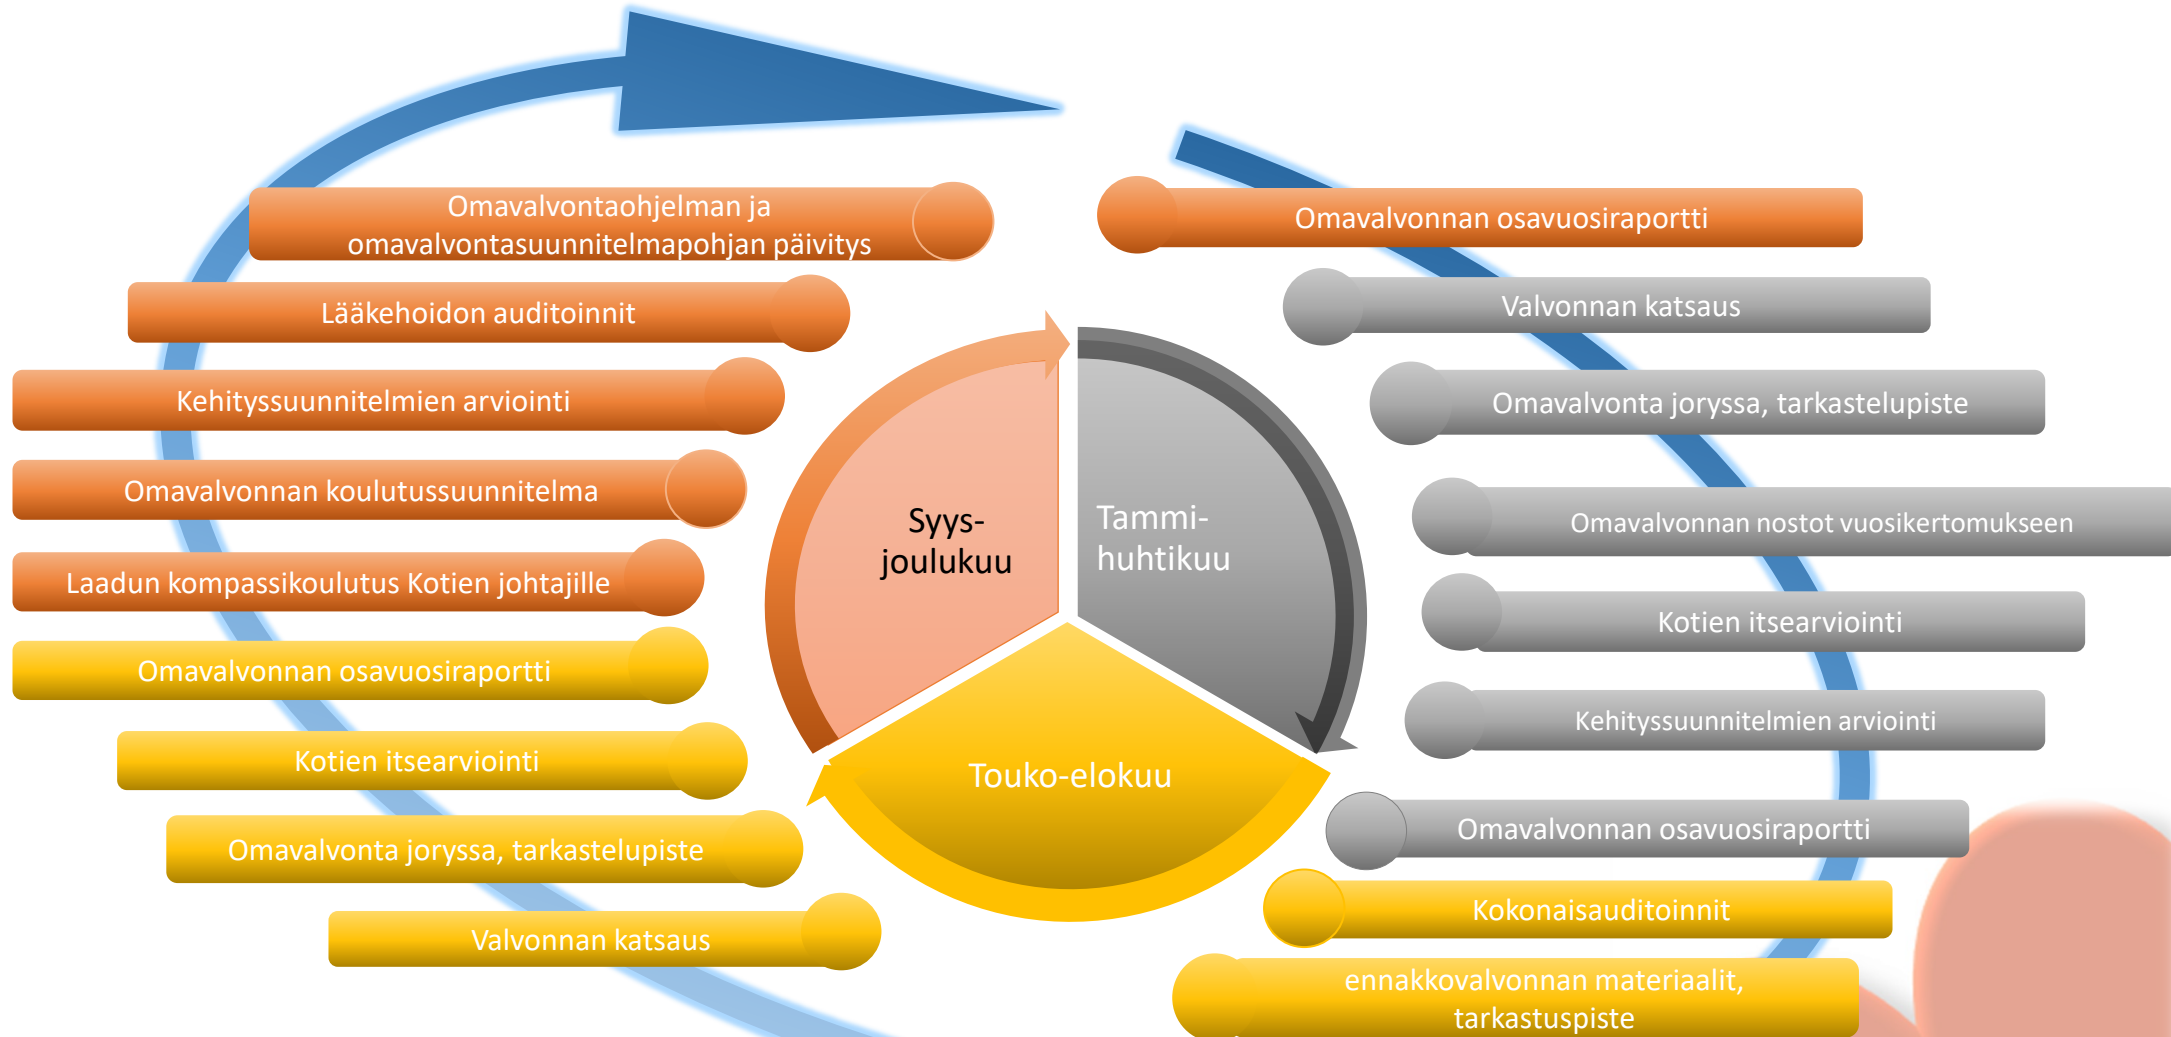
Omavalvontaohjelman ja omavalvontasuunnitelmapohjan päivitys

Lääkehoidon auditoinnit

Kehityssuunnitelmien arviointi

Omavalvonnan koulutussuunnitelma

Laadun kompassikoulutus Kotien johtajille

Omavalvonnan osavuosiraportti

Kotien itsearviointi

Omavalvonta joryssa, tarkastelupiste

Valvonnan katsaus

Syys-joulukuu

Tammi-huhtikuu

Touko-elokuu

Omavalvonnan osavuosiraportti

Valvonnan katsaus

Omavalvonta joryssa, tarkastelupiste

Omavalvonnan nostot vuosikertomukseen

Kotien itsearviointi

Kehityssuunnitelmien arviointi

Omavalvonnan osavuosiraportti

Kokonaisauditoinnit

ennakkovalvonnan materiaalit, tarkastuspiste